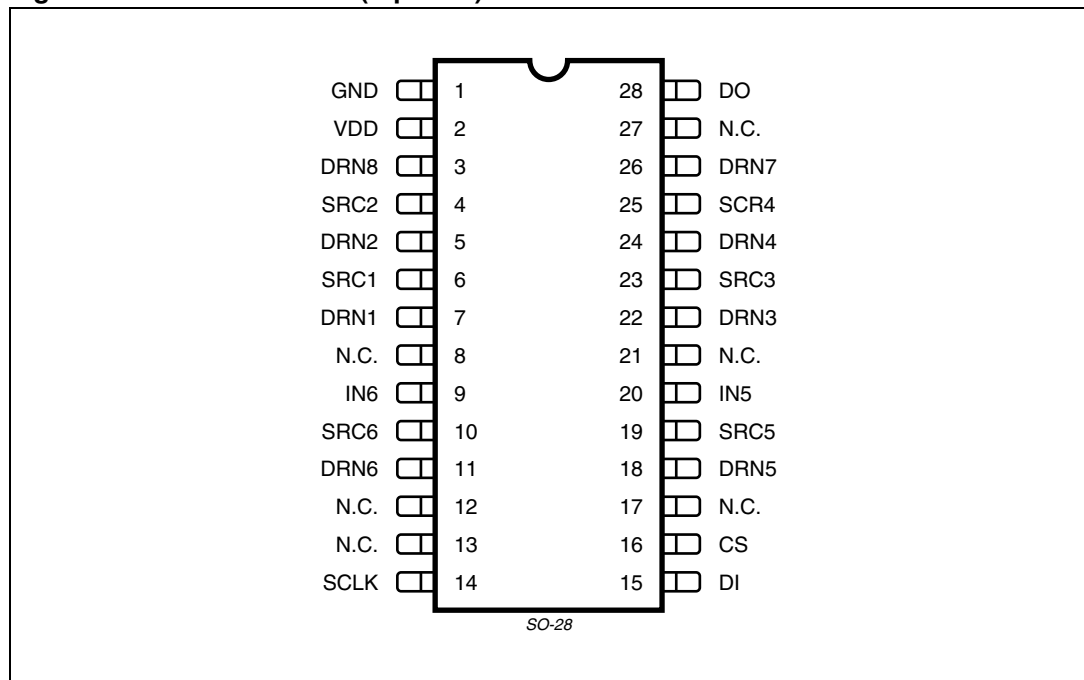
GND 1 28 DO
VDD 2 27 N.C.
DRN8 3 26 DRN7
SRC2 4 25 SCR4
DRN2 5 24 DRN4
SRC1 6 23 SRC3
DRN1 7 22 DRN3
N.C. 8 21 N.C.
IN6 9 20 IN5
SRC6 10 19 SRC5
DRN6 11 18 DRN5
N.C. 12 17 N.C.
N.C. 13 16 CS
SCLK 14 15 DI

SO-28